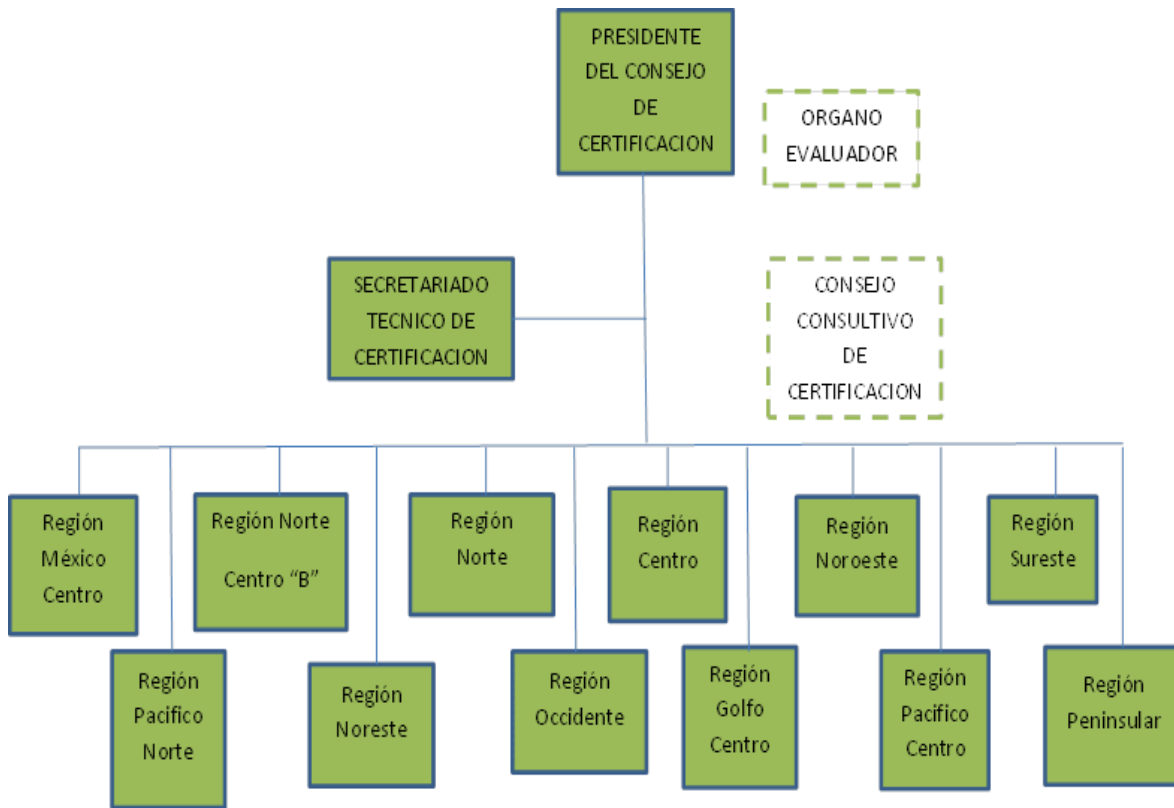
PRESIDENTE DEL CONSEJO DE CERTIFICACION

ORGANO EVALUADOR

SECRETARIADO TECNICO DE CERTIFICACION

CONSEJO CONSULTIVO DE CERTIFICACION

Región México Centro

Región Pacifico Norte

Región Norte Centro “B”

Región Noreste

Región Norte

Región Occidente

Región Centro

Región Golfo Centro

Región Noroeste

Región Pacifico Centro

Región Sureste

Región Peninsular